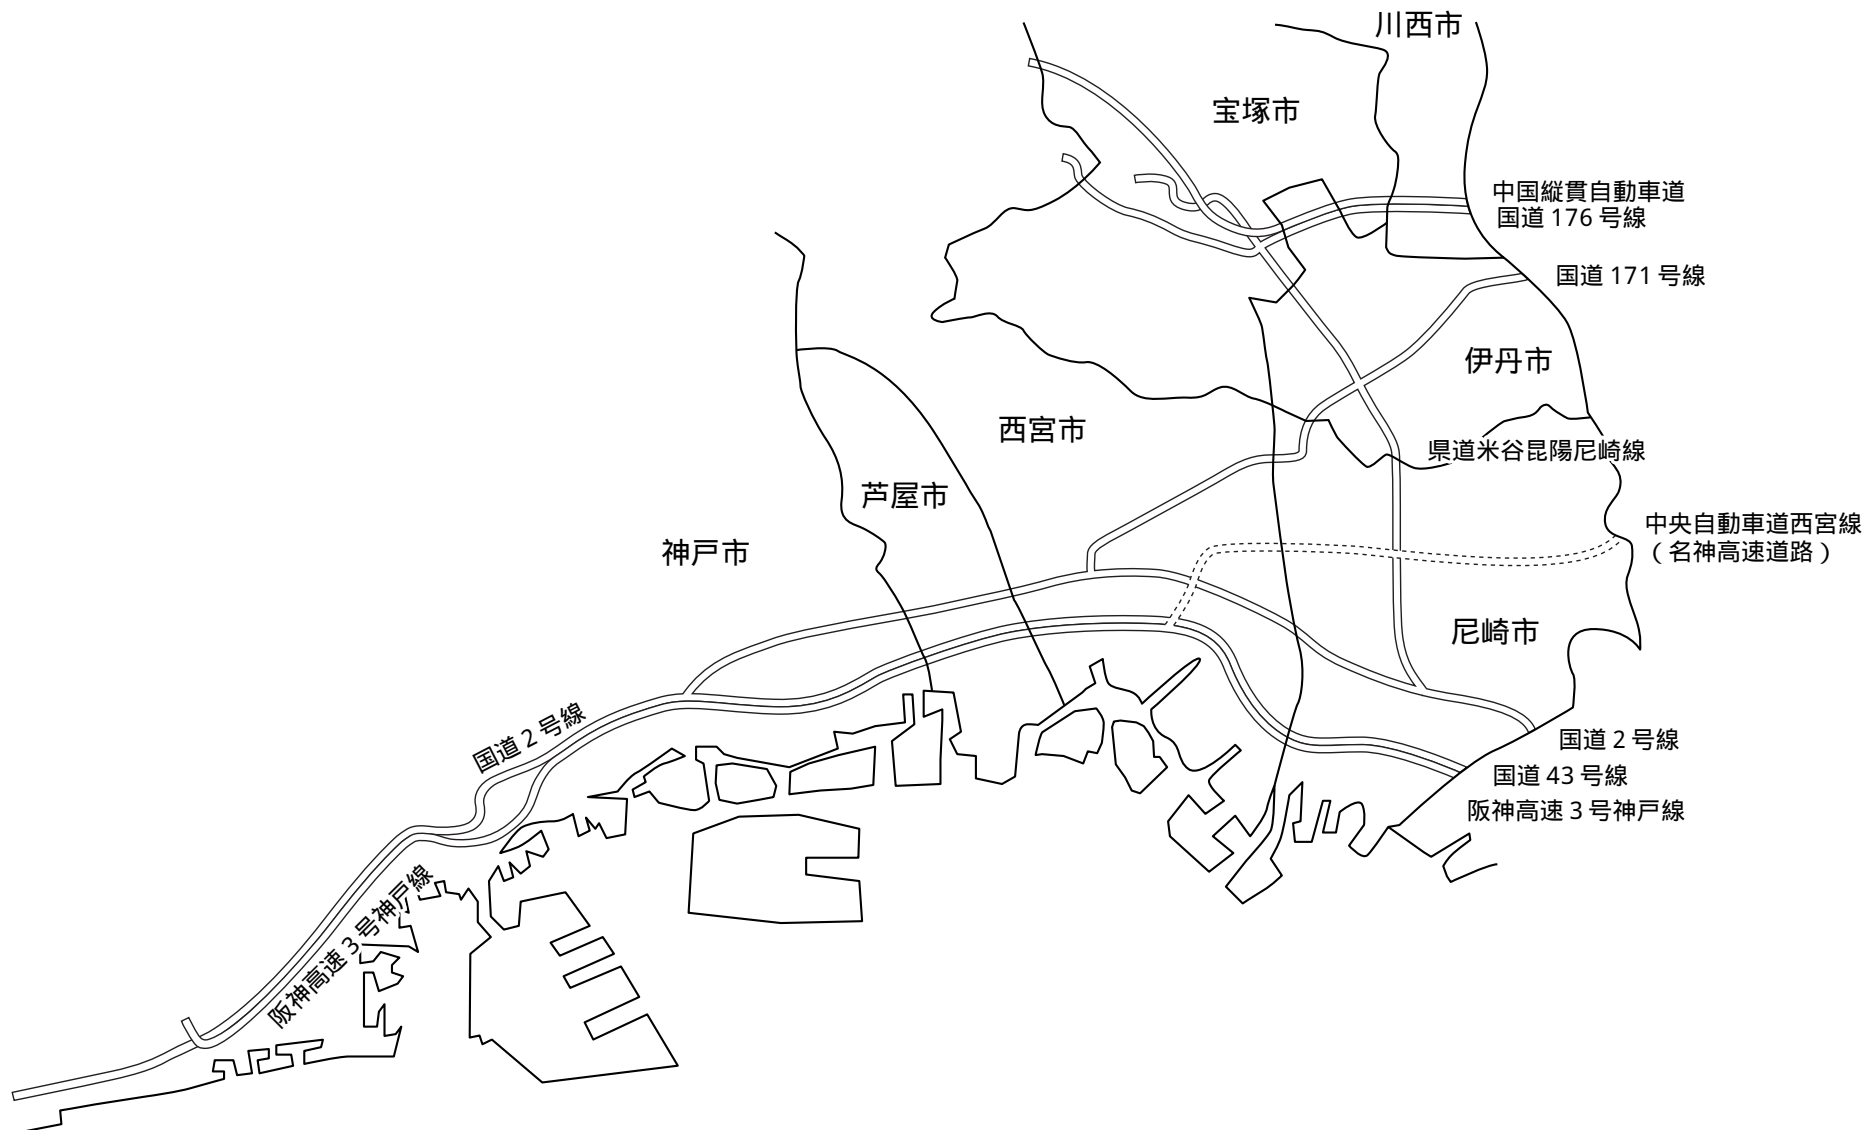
川西市

宝塚市

中国縦貫自動車道
国道 176 号線

国道 171 号線

伊丹市

西宮市

県道米谷昆陽尼崎線

芦屋市

中央自動車道西宮線
（名神高速道路）

神戸市

尼崎市

国道 2 号線

国道 2 号線

国道 43 号線

阪神高速 3 号神戸線

阪神高速 3 号神戸線